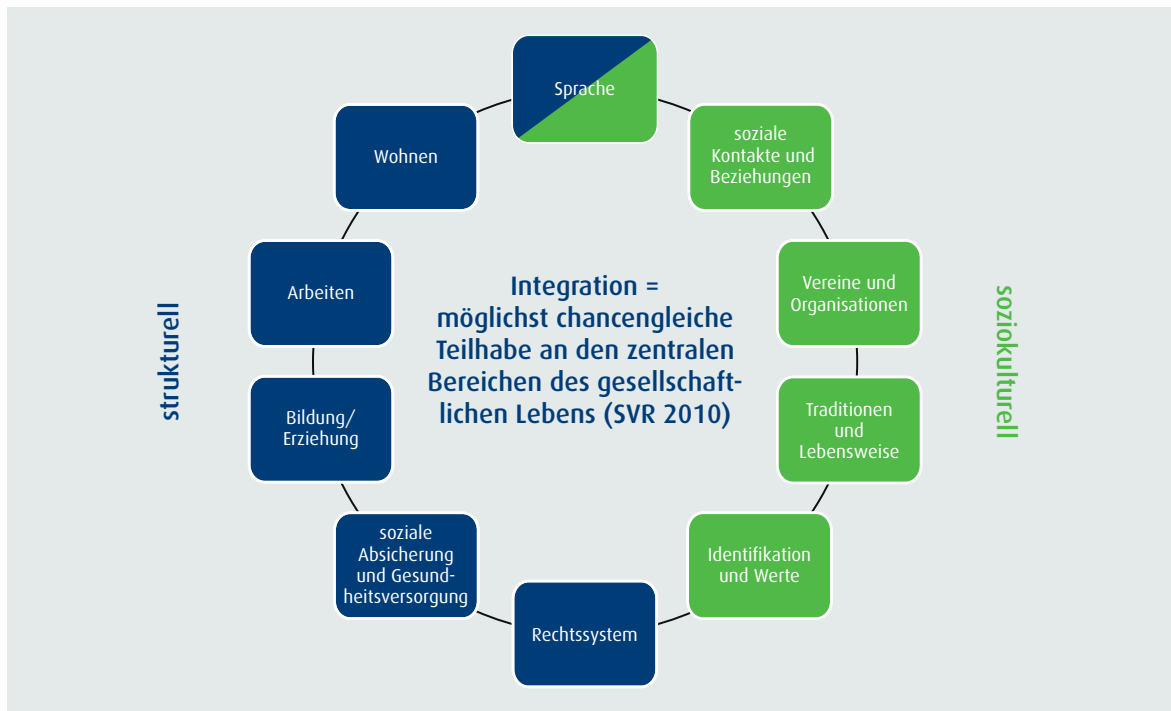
Sprache

soziale Kontakte und Beziehungen

Vereine und Organisationen

Traditionen und Lebensweise

Identifikation und Werte

Rechtssystem

soziale Absicherung und Gesundheitsversorgung

Bildung/ Erziehung

Arbeiten

Wohnen

Integration = möglichst chancengleiche Teilhabe an den zentralen Bereichen des gesellschaftlichen Lebens (SVR 2010)

strukturell

soziokulturell